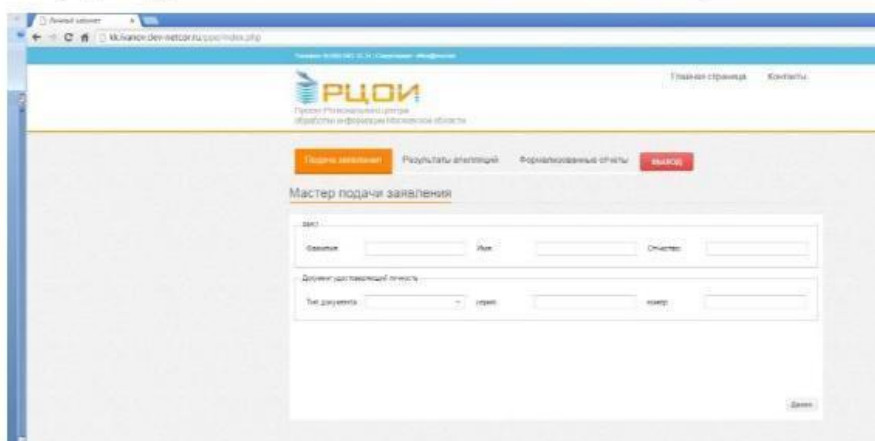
Личный кабинет
kk.ivanov.dev.netcor.ru/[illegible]/index.php

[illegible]

РЦОИ
Портал Регионального центра обработки информации Московской области

Главная страница
Контакты

Подача заявления
Результаты апелляций
Формализованные отчеты
выход

Мастер подачи заявления

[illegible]
Фамилия
Имя
Отчество

Документ удостоверяющий личность
Тип документа
серия
номер

Далее